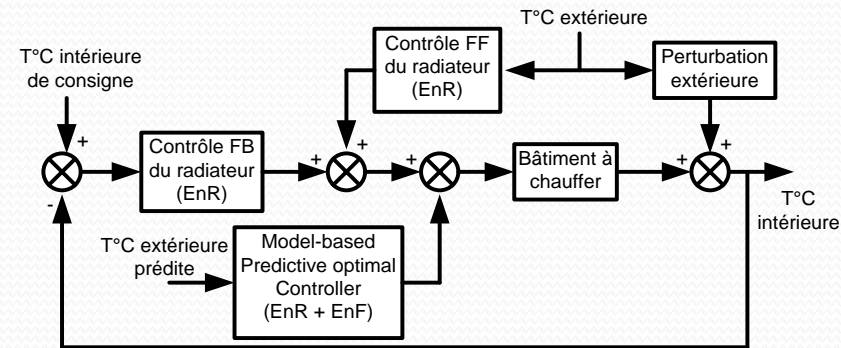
T°C extérieure

T°C intérieure de consigne

Contrôle FF du radiateur (EnR)

Perturbation extérieure

+

+

+

+

+

+

+

Contrôle FB du radiateur (EnR)

Bâtiment à chauffer

-

T°C intérieure

T°C extérieure prédite

Model-based Predictive optimal Controller (EnR + EnF)